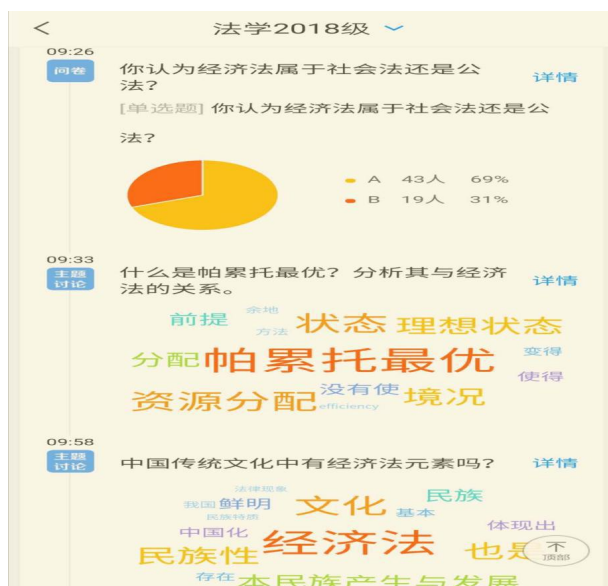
< 法学2018级

09:26
问卷
你认为经济法属于社会法还是公法？
详情
[单选题] 你认为经济法属于社会法还是公法？
A 43人 69%
B 19人 31%

09:33
主题讨论
什么是帕累托最优？分析其与经济法的关系。
详情
前提 余地 方法 状态 理想状态 分配 帕累托最优 变得 使得 资源分配 没有使 efficiency 境况

09:58
主题讨论
中国传统文化中有经济法元素吗？
详情
法律规範 我国 鲜明 文化 民族 基本 民族特色 中国化 体现出 民族性 经济法 也是 存在 本民族产生与发展
顶部